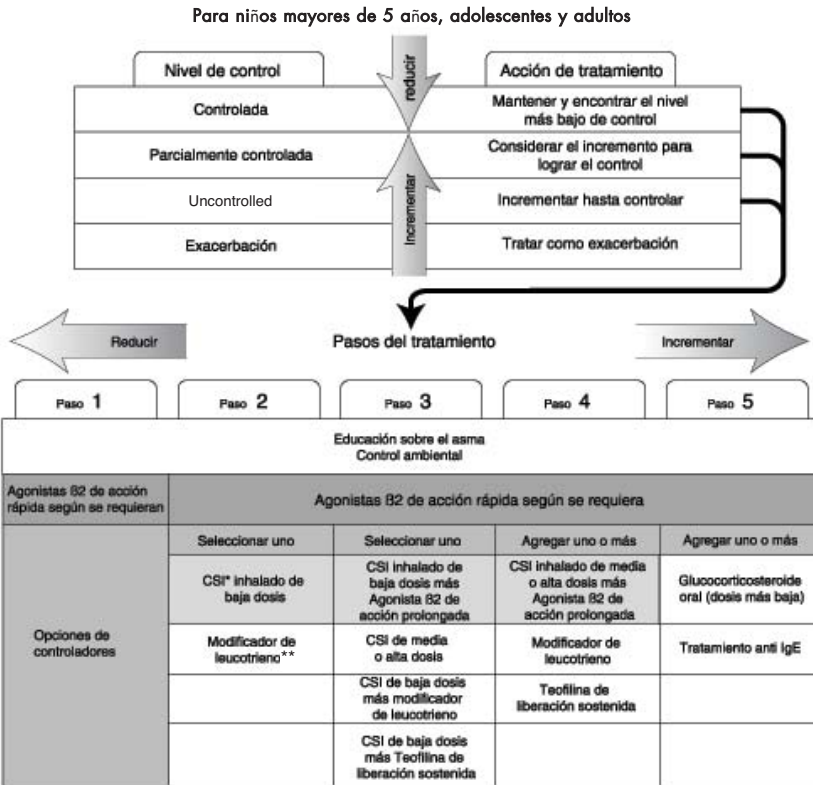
Para niños mayores de 5 años, adolescentes y adultos

| Nivel de control | Acción de tratamiento |
|---|---|
| Controlada | Mantener y encontrar el nivel más bajo de control |
| Parcialmente controlada | Considerar el incremento para lograr el control |
| Uncontrolled | Incrementar hasta controlar |
| Exacerbación | Tratar como exacerbación |

reducir

Incrementar

Reducir

Pasos del tratamiento

Incrementar

| Paso 1 | Paso 2 | Paso 3 | Paso 4 | Paso 5 |
|---|---|---|---|---|
| Educación sobre el asma Control ambiental | | | | |
| Agonistas ß2 de acción rápida según se requieran | Agonistas ß2 de acción rápida según se requiera | | | |
| Opciones de controladores | Seleccionar uno | Seleccionar uno | Agregar uno o más | Agregar uno o más |
| | CSI* inhalado de baja dosis | CSI inhalado de baja dosis más Agonista ß2 de acción prolongada | CSI inhalado de media o alta dosis más Agonista ß2 de acción prolongada | Glucocorticosteroide oral (dosis más baja) |
| | Modificador de leucotrieno** | CSI de media o alta dosis | Modificador de leucotrieno | Tratamiento anti IgE |
| | | CSI de baja dosis más modificador de leucotrieno | Teofilina de liberación sostenida | |
| | | CSI de baja dosis más Teofilina de liberación sostenida | | |